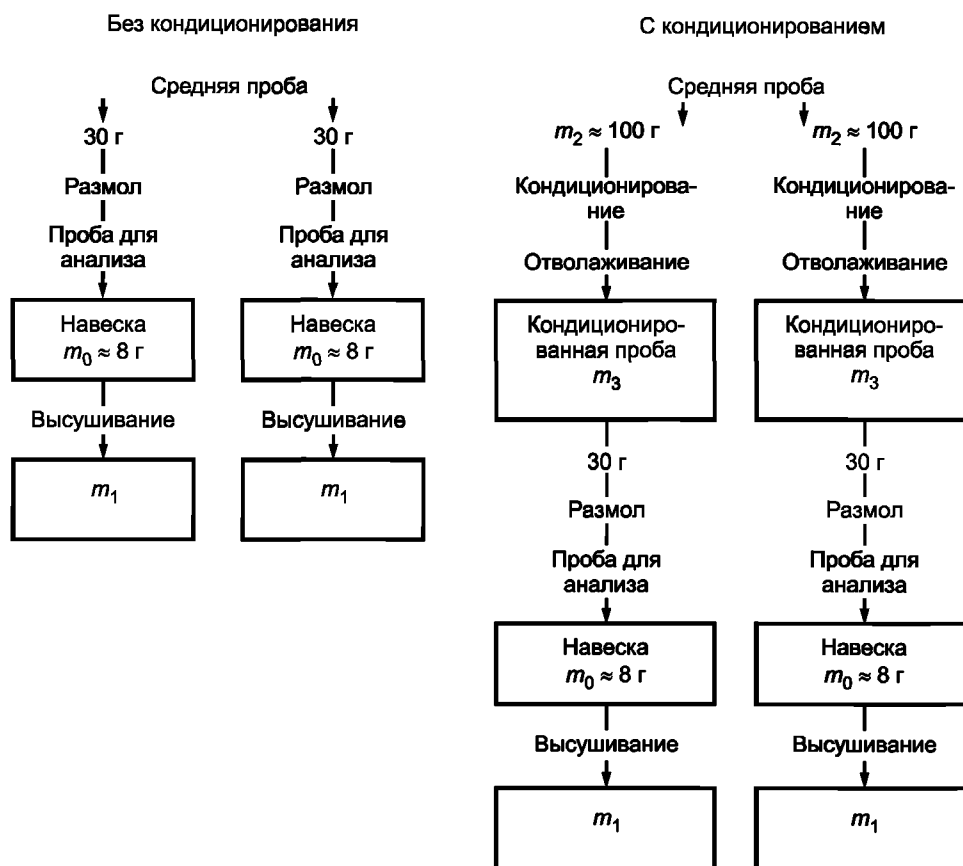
Без кондиционирования

Средняя проба

30 г

Размол

Проба для анализа

Навеска $m_0 \approx 8$ г

Высушивание

$m_1$

30 г

Размол

Проба для анализа

Навеска $m_0 \approx 8$ г

Высушивание

$m_1$

С кондиционированием

Средняя проба

$m_2 \approx 100$ г

Кондиционирование

Отволаживание

Кондиционированная проба $m_3$

30 г

Размол

Проба для анализа

Навеска $m_0 \approx 8$ г

Высушивание

$m_1$

$m_2 \approx 100$ г

Кондиционирование

Отволаживание

Кондиционированная проба $m_3$

30 г

Размол

Проба для анализа

Навеска $m_0 \approx 8$ г

Высушивание

$m_1$